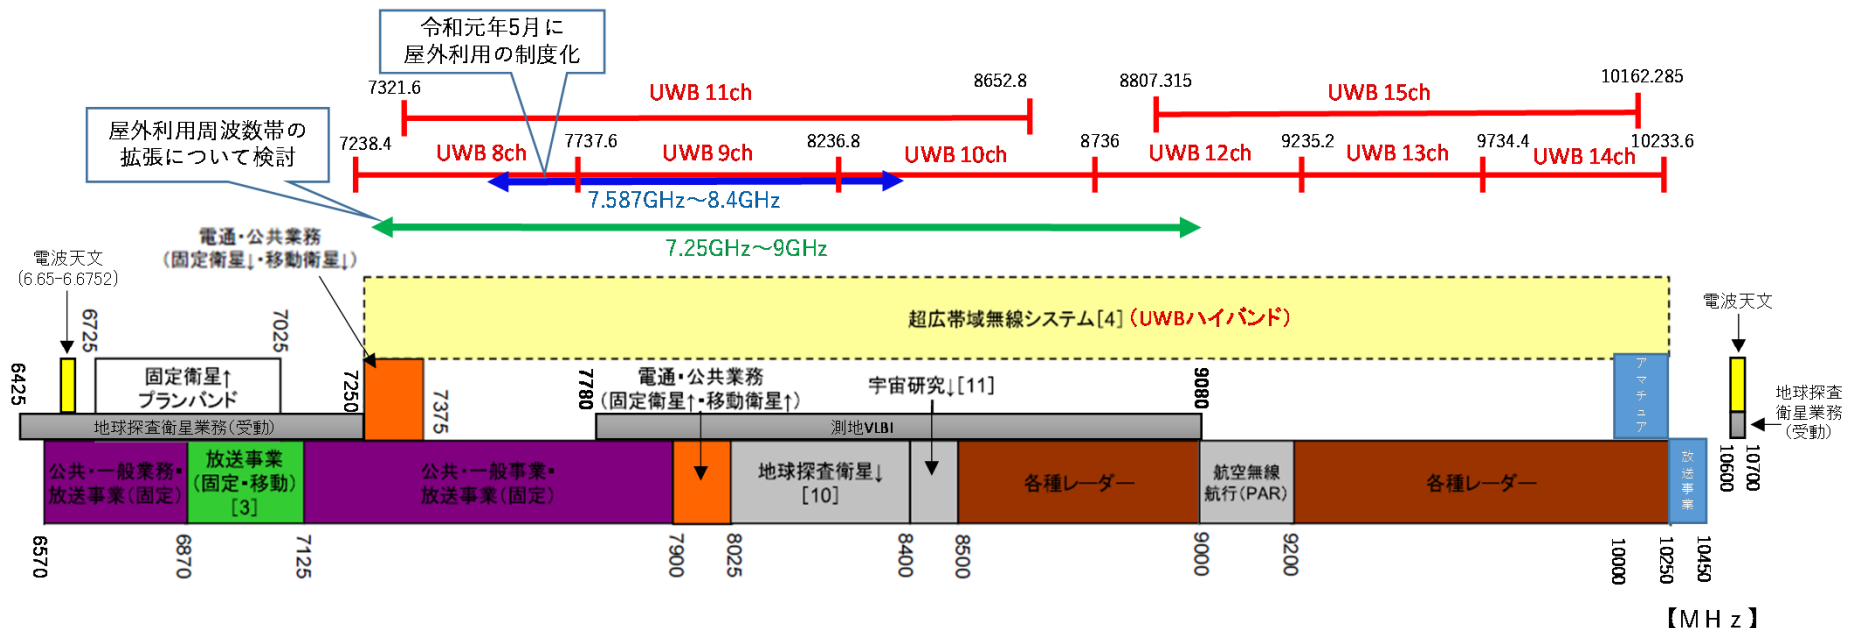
令和元年5月に
屋外利用の制度化

屋外利用周波数帯の
拡張について検討

7321.6
UWB 11ch
8652.8
8807.315
UWB 15ch
10162.285
7238.4
UWB 8ch
7737.6
UWB 9ch
8236.8
UWB 10ch
8736
UWB 12ch
9235.2
UWB 13ch
9734.4
UWB 14ch
10233.6

7.587GHz～8.4GHz
7.25GHz～9GHz

電通・公共業務
（固定衛星↓・移動衛星↓）

電波天文
(6.65-6.6752)

6725
7025
6425
7250

超広帯域無線システム[4]（UWBハイバンド）

電波天文

固定衛星↑
ブランバンド

地球探査衛星業務（受動）

7375
7780
電通・公共業務
（固定衛星↑・移動衛星↑）
宇宙研究↓[11]
9000
測地VLBI

アマチュア

地球探査
衛星業務
（受動）

公共・一般業務・
放送事業（固定）
放送事業
（固定・移動）
[3]
公共・一般事業・
放送事業（固定）
地球探査衛星↓
[10]
各種レーダー
航空無線
航行（PAR）
各種レーダー
放送事業

10600
10700

6570
6870
7125
7900
8025
8400
8500
9000
9200
10000
10250
10450

【MHz】